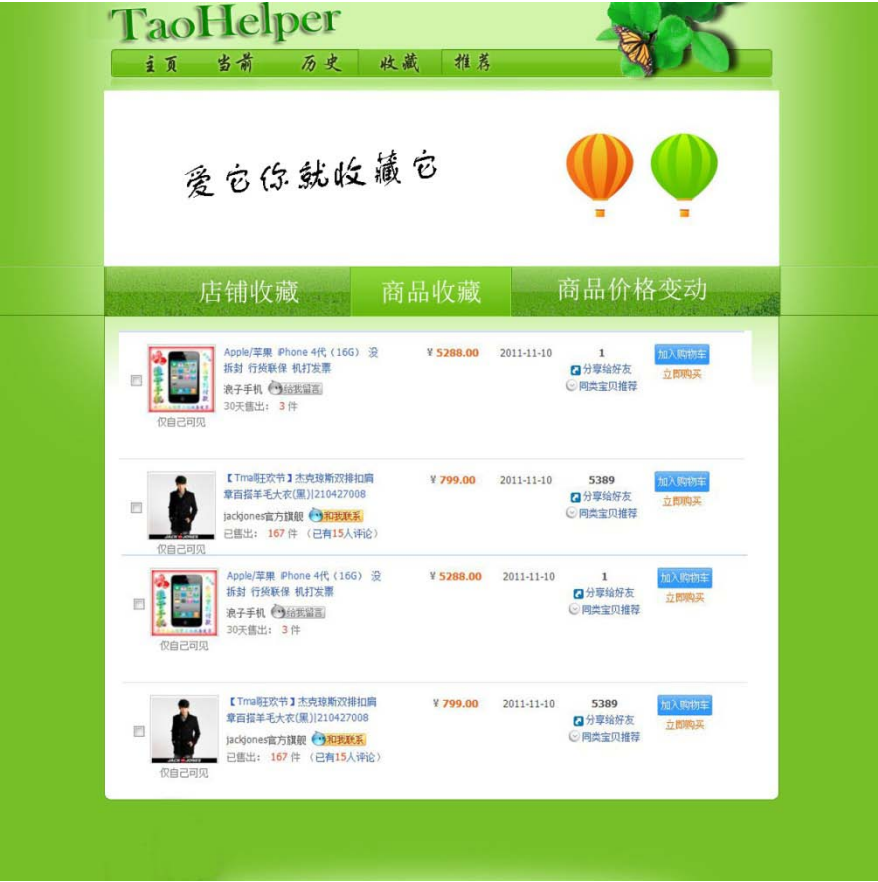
TaoHelper

主页 当前 历史 收藏 推荐

爱它你就收藏它

店铺收藏 商品收藏 商品价格变动

Apple/苹果 iPhone 4代（16G）没拆封 行货联保 机打发票
浪子手机 给我留言
30天售出：3 件
仅自己可见
¥ 5288.00
2011-11-10
1
分享给好友
同类宝贝推荐
加入购物车
立即购买

【Tmall狂欢节】杰克琼斯双排扣肩章百搭羊毛大衣(黑)|210427008
jackjones官方旗舰 和我联系
已售出：167 件 （已有15人评论）
仅自己可见
¥ 799.00
2011-11-10
5389
分享给好友
同类宝贝推荐
加入购物车
立即购买

Apple/苹果 iPhone 4代（16G）没拆封 行货联保 机打发票
浪子手机 给我留言
30天售出：3 件
仅自己可见
¥ 5288.00
2011-11-10
1
分享给好友
同类宝贝推荐
加入购物车
立即购买

【Tmall狂欢节】杰克琼斯双排扣肩章百搭羊毛大衣(黑)|210427008
jackjones官方旗舰 和我联系
已售出：167 件 （已有15人评论）
仅自己可见
¥ 799.00
2011-11-10
5389
分享给好友
同类宝贝推荐
加入购物车
立即购买